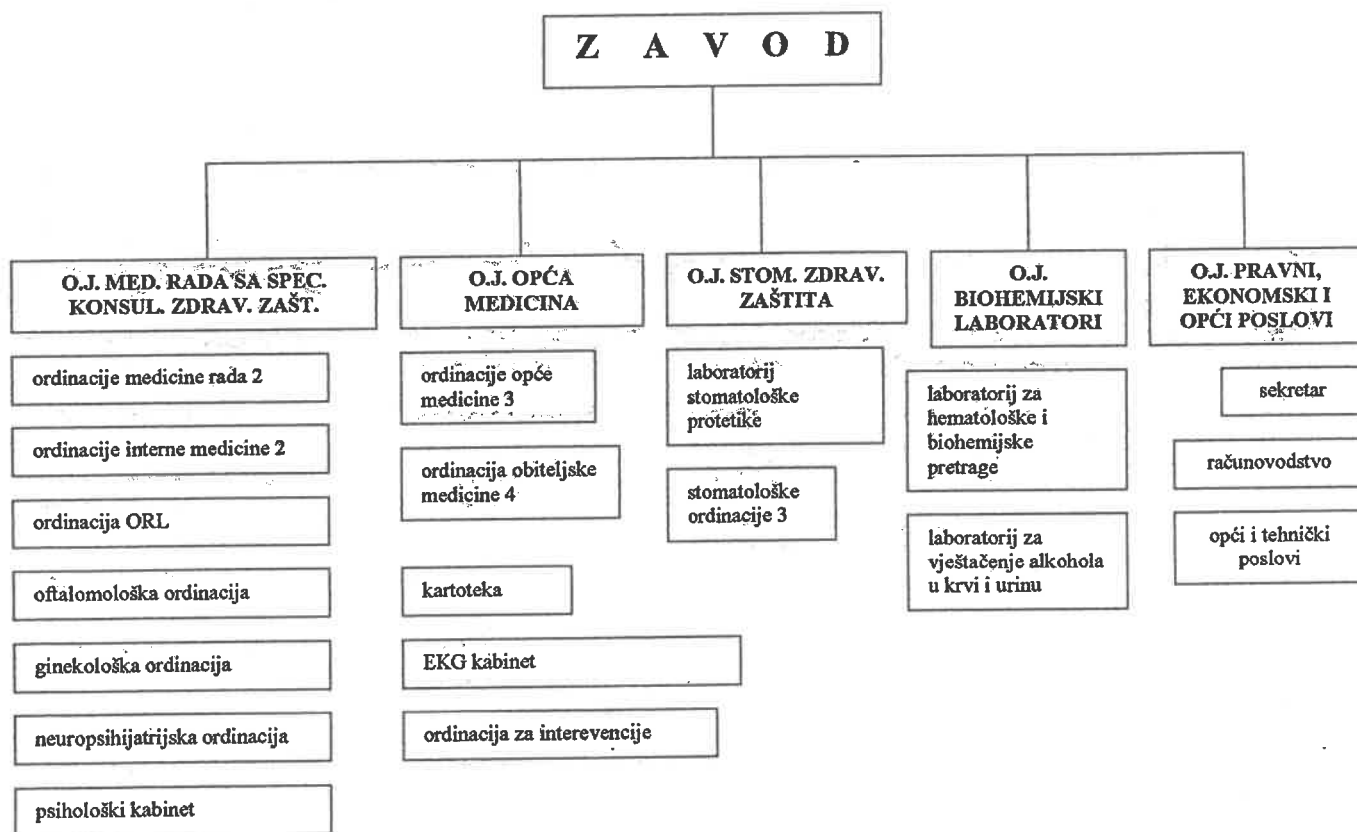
Z A V O D

O.J. MED. RADA SA SPEC. KONSUL. ZDRAV. ZAŠT.

ordinacije medicine rada 2

ordinacije interne medicine 2

ordinacija ORL

oftalomološka ordinacija

ginekološka ordinacija

neuropsihijatrijska ordinacija

psihološki kabinet

O.J. OPĆA MEDICINA

ordinacije opće medicine 3

ordinacija obiteljske medicine 4

kartoteka

EKG kabinet

ordinacija za interevencije

O.J. STOM. ZDRAV. ZAŠTITA

laboratorij stomatološke protetike

stomatološke ordinacije 3

O.J. BIOHEMIJSKI LABORATORI

laboratorij za hematološke i biohemijske pretrage

laboratorij za vještačenje alkohola u krvi i urinu

O.J. PRAVNI, EKONOMSKI I OPĆI POSLOVI

sekretar

računovodstvo

opći i tehnički poslovi